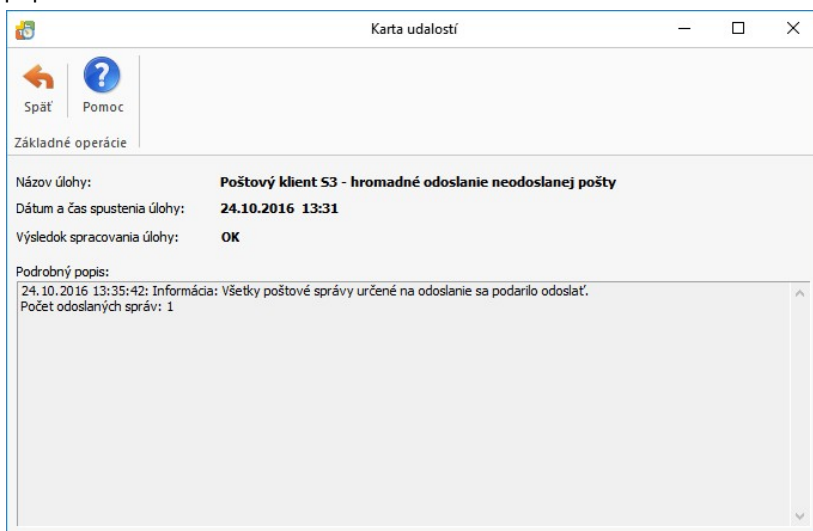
Karta udalostí

Späť
Pomoc
Základné operácie

Názov úlohy: Poštový klient S3 - hromadné odoslanie neodoslanej pošty
Dátum a čas spustenia úlohy: 24.10.2016 13:31
Výsledok spracovania úlohy: OK

Podrobný popis:
24.10.2016 13:35:42: Informácia: Všetky poštové správy určené na odoslanie sa podarilo odoslať.
Počet odoslaných správ: 1